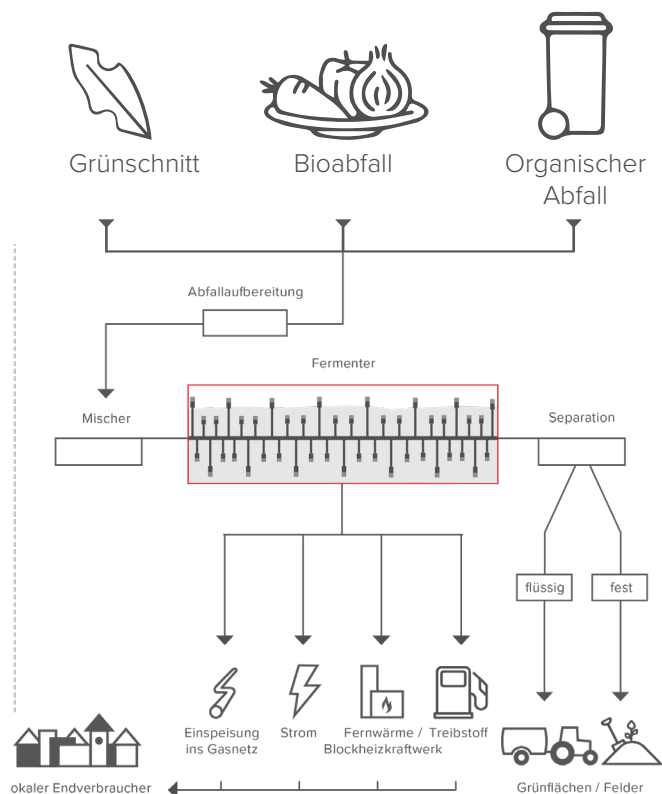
Grünschnitt

Bioabfall

Organischer Abfall

Abfallaufbereitung

Fermenter

Mischer

Separation

flüssig

fest

Einspeisung ins Gasnetz

Strom

Fernwärme / Blockheizkraftwerk

Treibstoff

okaler Endverbraucher

Grünflächen / Felder